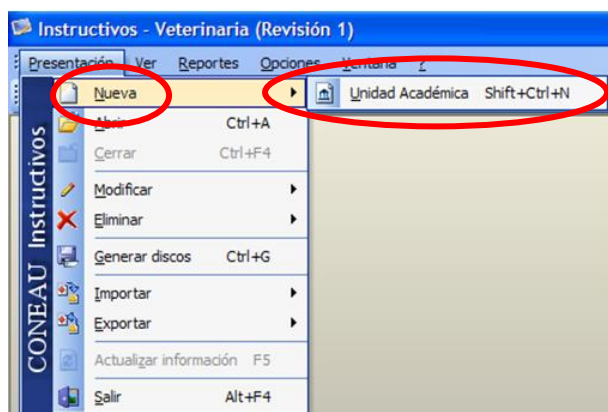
Instructivos - Veterinaria (Revisión 1)

Presentación Ver Reportes Opciones Ventana ?

Nueva
Unidad Académica Shift+Ctrl+N
Abrir Ctrl+A
Cerrar Ctrl+F4
Modificar
Eliminar
Generar discos Ctrl+G
Importar
Exportar
Actualizar información F5
Salir Alt+F4

CONEAU Instructivos